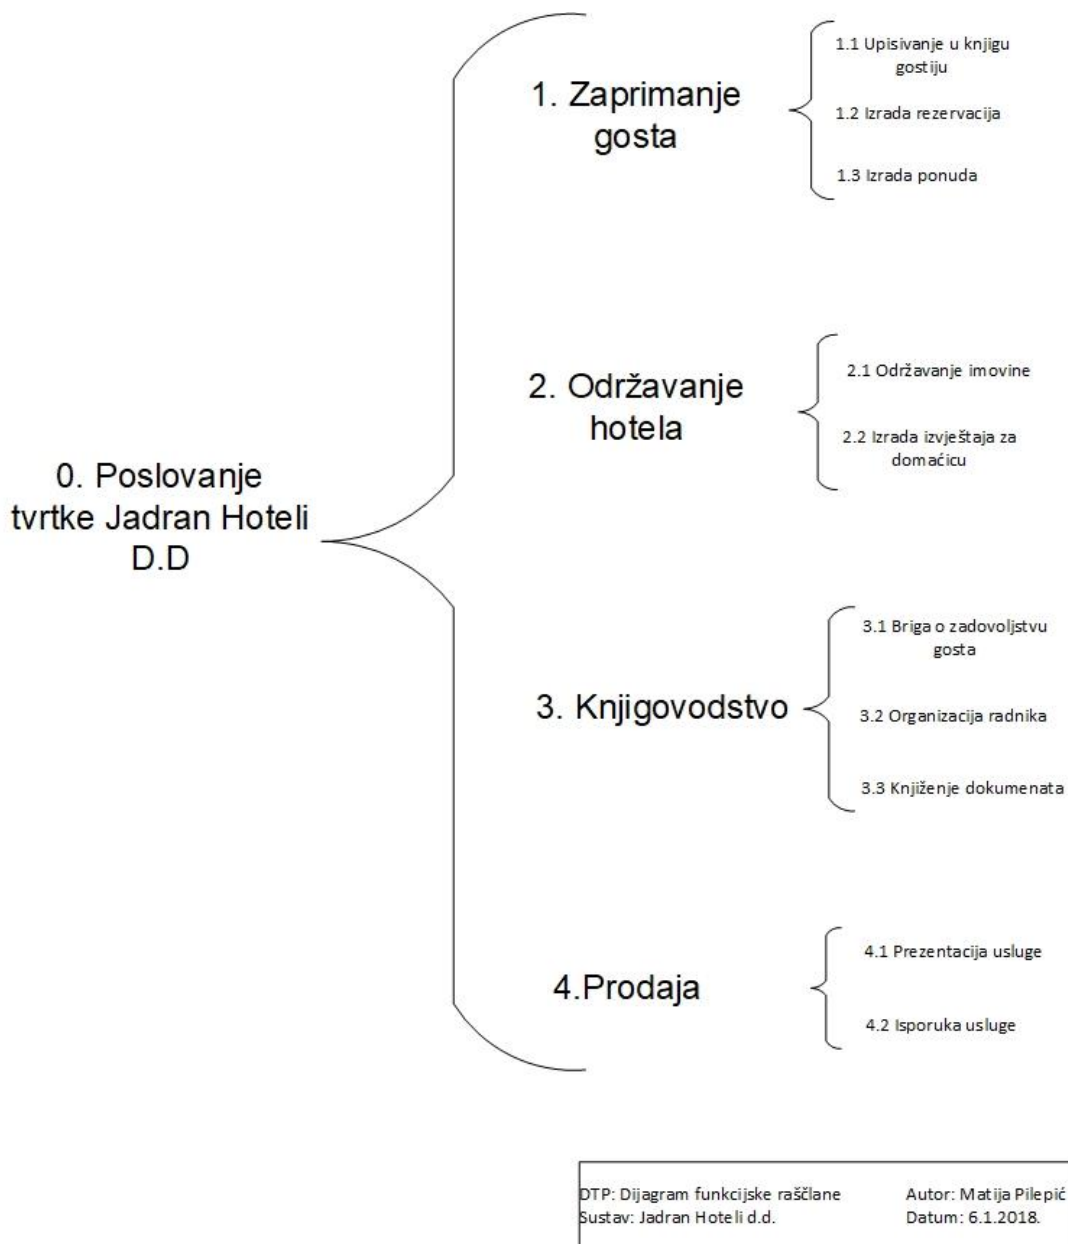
0. Poslovanje tvrtke Jadran Hoteli D.D

1. Zaprimanje gosta

1.1 Upisivanje u knjigu gostiju

1.2 Izrada rezervacija

1.3 Izrada ponuda

2. Održavanje hotela

2.1 Održavanje imovine

2.2 Izrada izvještaja za domaćicu

3. Knjigovodstvo

3.1 Briga o zadovoljstvu gosta

3.2 Organizacija radnika

3.3 Knjiženje dokumenata

4.Prodaja

4.1 Prezentacija usluge

4.2 Isporuka usluge

DTP: Dijagram funkcijske raščlane
Sustav: Jadran Hoteli d.d.

Autor: Matija Pilepić
Datum: 6.1.2018.